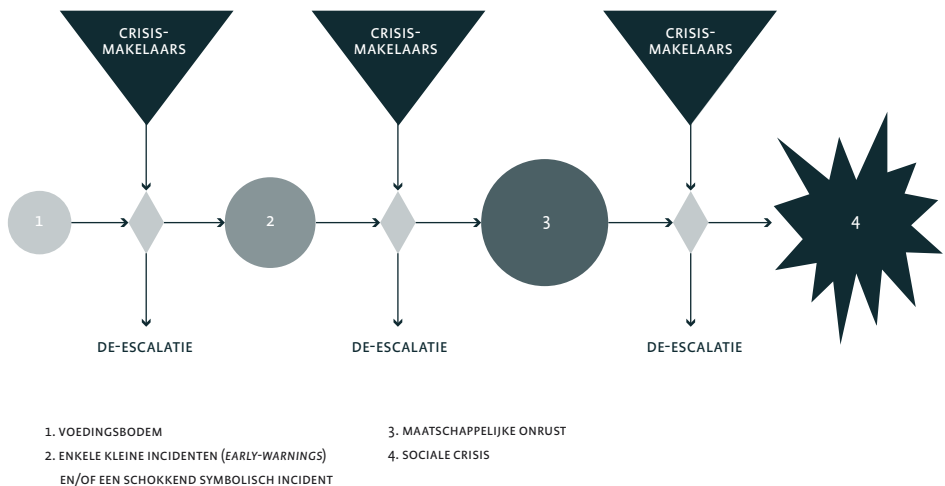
CRISIS-MAKELAARS

CRISIS-MAKELAARS

CRISIS-MAKELAARS

1

2

3

4

DE-ESCALATIE

DE-ESCALATIE

DE-ESCALATIE

1. VOEDINGSBODEM
2. ENKELE KLEINE INCIDENTEN (EARLY-WARNINGS) EN/OF EEN SCHOKKEND SYMBOLISCH INCIDENT

3. MAATSCHAPPELIJKE ONRUST
4. SOCIALE CRISIS